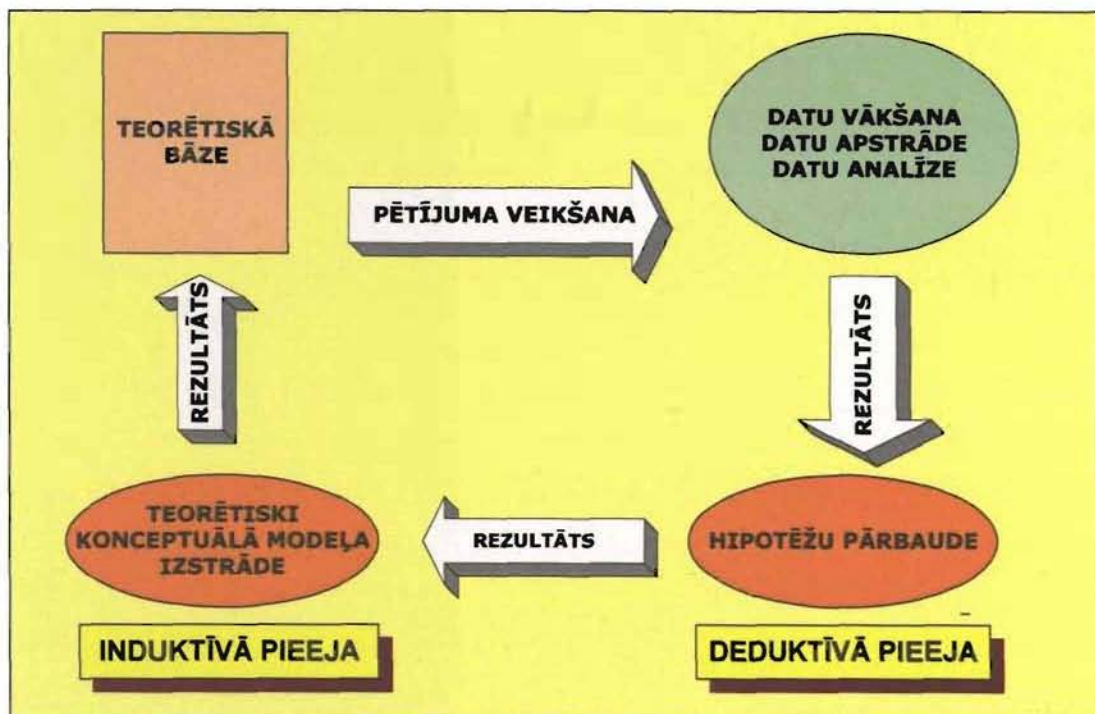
TEORĒTISKĀ BĀZE

PĒTĪJUMA VEIKŠANA

DATU VĀKŠANA
DATU APSTRĀDE
DATU ANALĪZE

REZULTĀTS

REZULTĀTS

HIPOTĒŽU PĀRBAUDE

REZULTĀTS

TEORĒTISKI KONCEPTUĀLĀ MODEĻA IZSTRĀDE

INDUKTĪVĀ PIEEJA

DEDUKTĪVĀ PIEEJA